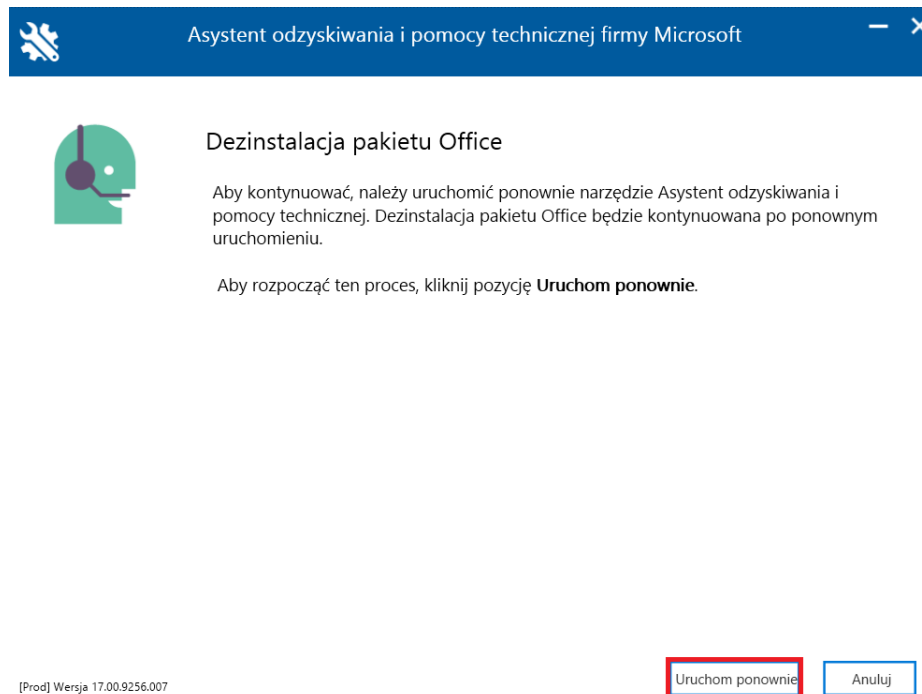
Asystent odzyskiwania i pomocy technicznej firmy Microsoft

Dezinstalacja pakietu Office

Aby kontynuować, należy uruchomić ponownie narzędzie Asystent odzyskiwania i pomocy technicznej. Dezinstalacja pakietu Office będzie kontynuowana po ponownym uruchomieniu.

Aby rozpocząć ten proces, kliknij pozycję **Uruchom ponownie**.

[Prod] Wersja 17.00.9256.007

Uruchom ponownie

Anuluj